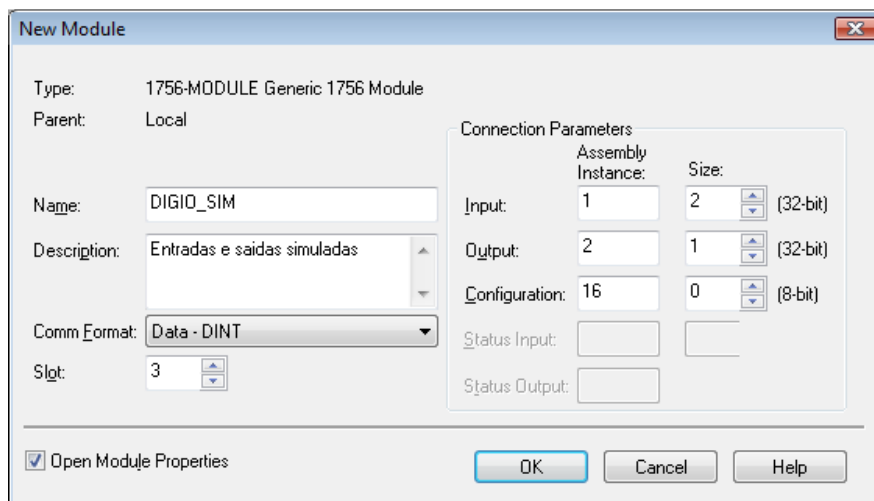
New Module

Type: 1756-MODULE Generic 1756 Module

Parent: Local

Name: DIGIO_SIM

Description: Entradas e saidas simuladas

Comm Format: Data - DINT

Slot: 3

Connection Parameters

| | Assembly Instance: | Size: | |
|---|---|---|---|
| Input: | 1 | 2 | (32-bit) |
| Output: | 2 | 1 | (32-bit) |
| Configuration: | 16 | 0 | (8-bit) |
| Status Input: | | | |
| Status Output: | | | |

Open Module Properties

OK Cancel Help